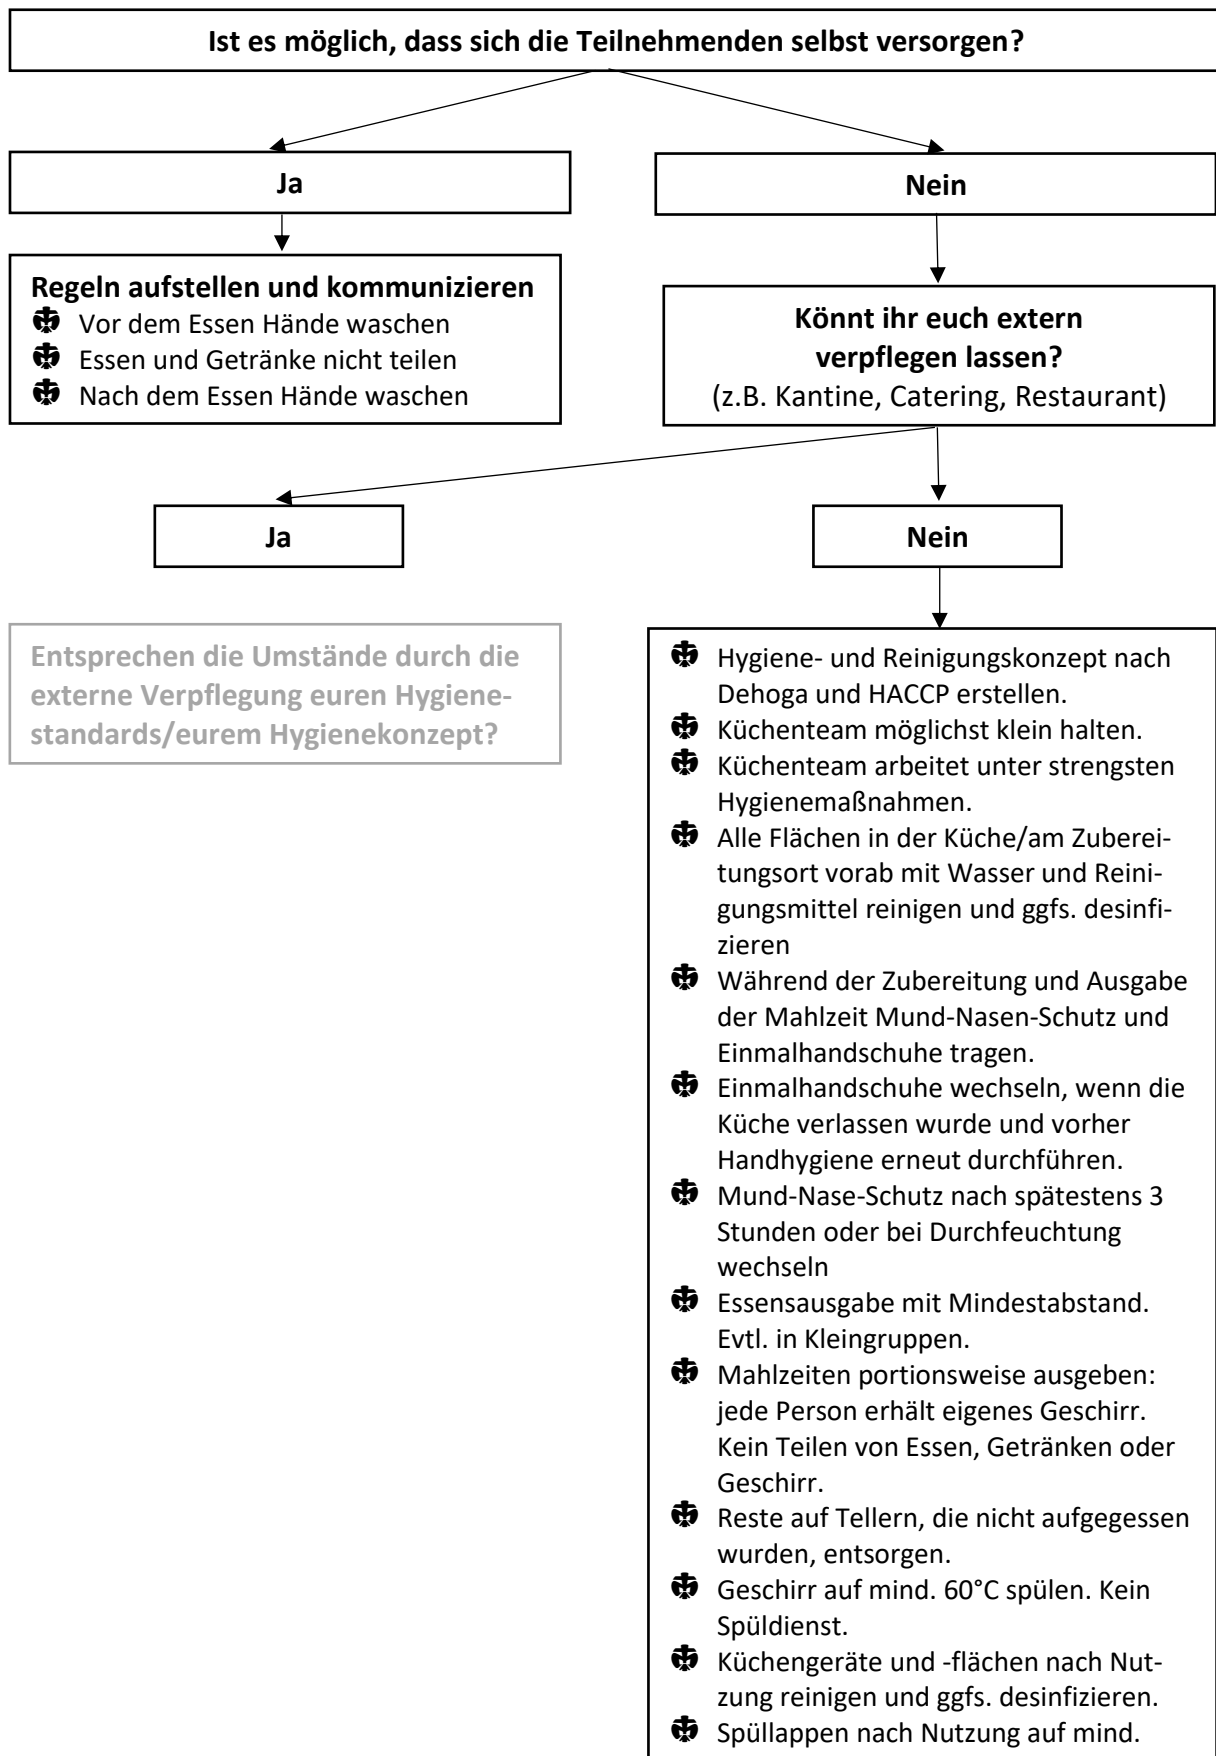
**Ist es möglich, dass sich die Teilnehmenden selbst versorgen?**

**Ja**

**Nein**

**Regeln aufstellen und kommunizieren**
- Vor dem Essen Hände waschen
- Essen und Getränke nicht teilen
- Nach dem Essen Hände waschen

**Könnt ihr euch extern verpflegen lassen?**
(z.B. Kantine, Catering, Restaurant)

**Ja**

**Nein**

**Entsprechen die Umstände durch die externe Verpflegung euren Hygienestandards/eurem Hygienekonzept?**

- Hygiene- und Reinigungskonzept nach Dehoga und HACCP erstellen.
- Küchenteam möglichst klein halten.
- Küchenteam arbeitet unter strengsten Hygienemaßnahmen.
- Alle Flächen in der Küche/am Zubereitungsort vorab mit Wasser und Reinigungsmittel reinigen und ggfs. desinfizieren
- Während der Zubereitung und Ausgabe der Mahlzeit Mund-Nasen-Schutz und Einmalhandschuhe tragen.
- Einmalhandschuhe wechseln, wenn die Küche verlassen wurde und vorher Handhygiene erneut durchführen.
- Mund-Nase-Schutz nach spätestens 3 Stunden oder bei Durchfeuchtung wechseln
- Essensausgabe mit Mindestabstand. Evtl. in Kleingruppen.
- Mahlzeiten portionsweise ausgeben: jede Person erhält eigenes Geschirr. Kein Teilen von Essen, Getränken oder Geschirr.
- Reste auf Tellern, die nicht aufgegessen wurden, entsorgen.
- Geschirr auf mind. 60°C spülen. Kein Spüldienst.
- Küchengeräte und -flächen nach Nutzung reinigen und ggfs. desinfizieren.
- Spüllappen nach Nutzung auf mind.